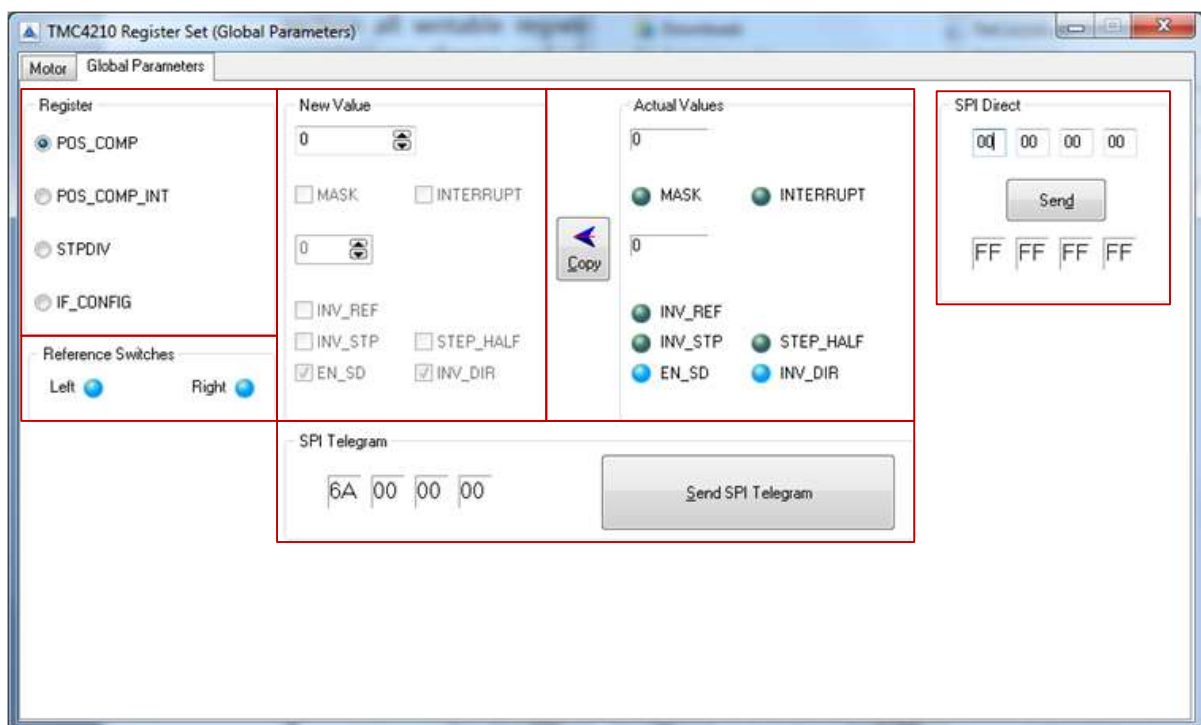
TMC4210 Register Set (Global Parameters)

Motor | Global Parameters

Register
POS_COMP
POS_COMP_INT
STPDIV
IF_CONFIG

Reference Switches
Left
Right

New Value
0
MASK
INTERRUPT
0
INV_REF
INV_STP
STEP_HALF
EN_SD
INV_DIR

Copy

Actual Values
0
MASK
INTERRUPT
0
INV_REF
INV_STP
STEP_HALF
EN_SD
INV_DIR

SPI Direct
00 00 00 00
Send
FF FF FF FF

SPI Telegram
6A 00 00 00
Send SPI Telegram